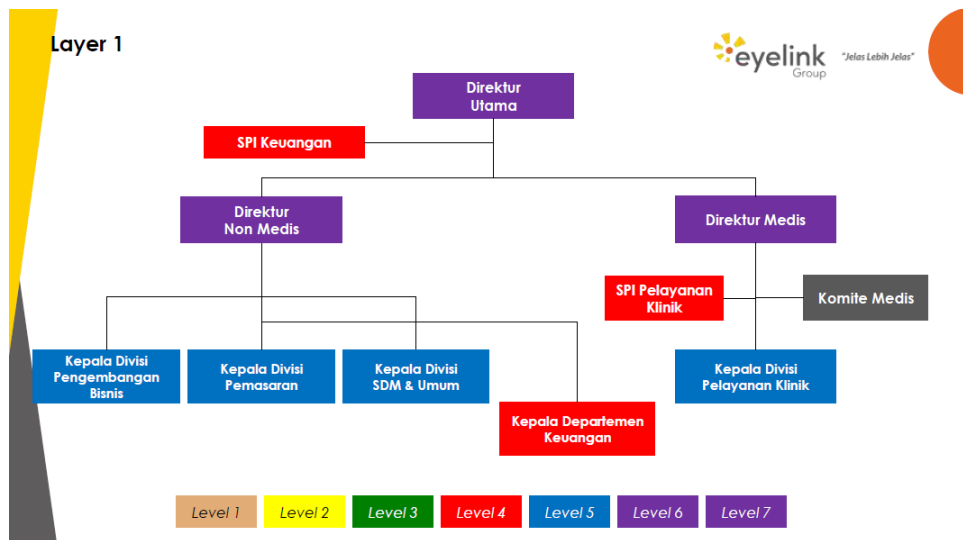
Layer 1

eyelink Group

"Jelas Lebih Jelas"

Direktur Utama

SPI Keuangan

Direktur Non Medis

Direktur Medis

SPI Pelayanan Klinik

Komite Medis

Kepala Divisi Pengembangan Bisnis

Kepala Divisi Pemasaran

Kepala Divisi SDM & Umum

Kepala Departemen Keuangan

Kepala Divisi Pelayanan Klinik

Level 1 | Level 2 | Level 3 | Level 4 | Level 5 | Level 6 | Level 7